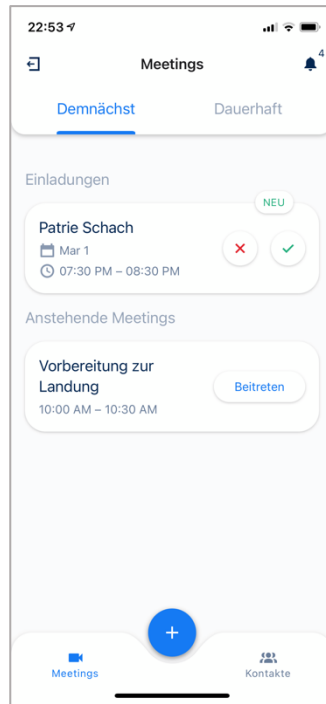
22:53

Meetings

4

Demnächst

Dauerhaft

Einladungen

NEU

Patrie Schach

Mar 1

07:30 PM – 08:30 PM

Anstehende Meetings

Vorbereitung zur Landung

10:00 AM – 10:30 AM

Beitreten

+

Meetings

Kontakte